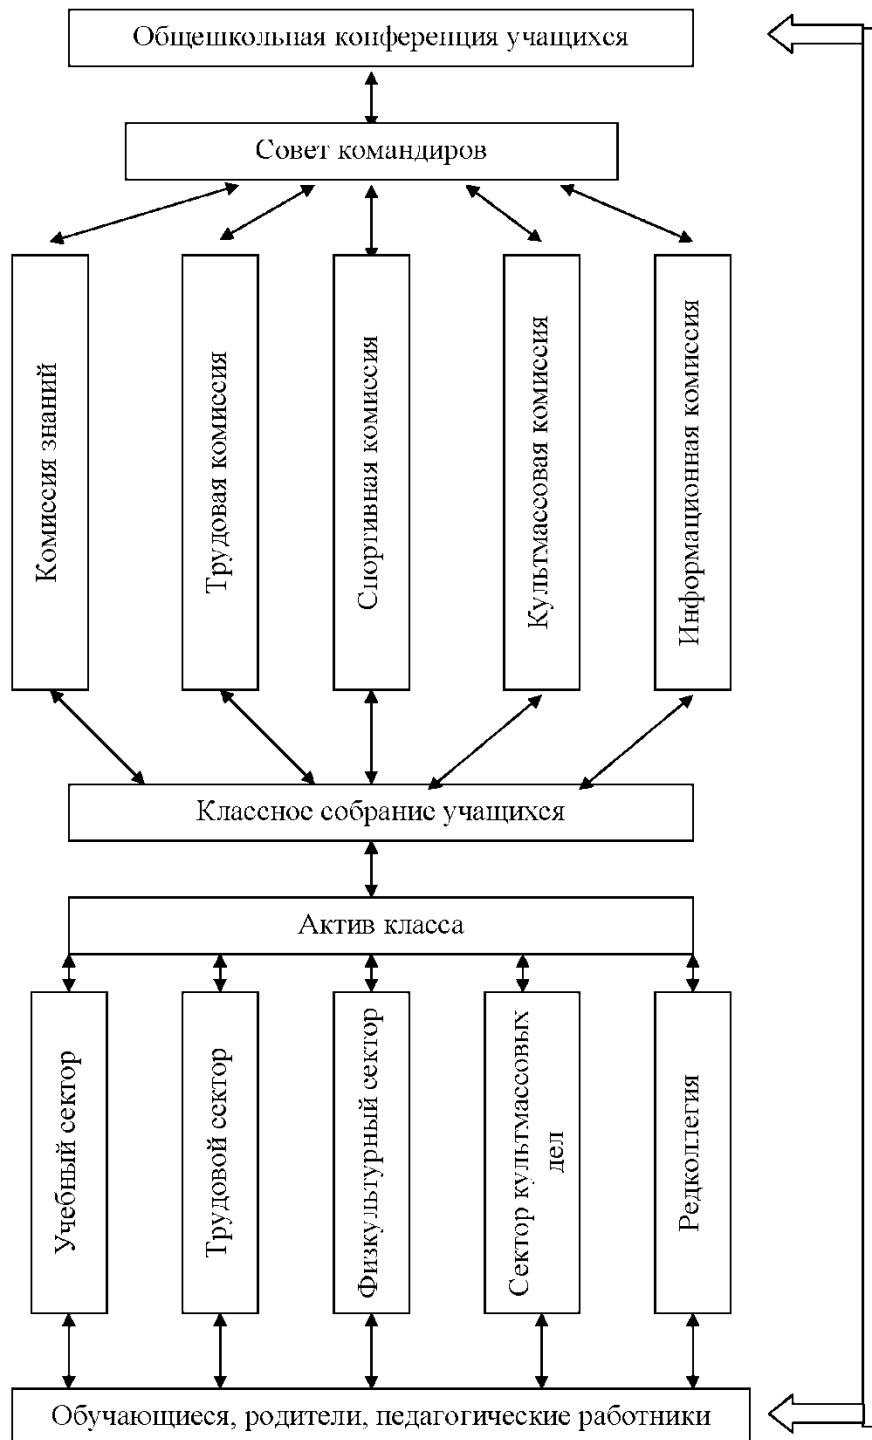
Общешкольная конференция учащихся

Совет командиров

Комиссия знаний

Трудовая комиссия

Спортивная комиссия

Культмассовая комиссия

Информационная комиссия

Классное собрание учащихся

Актив класса

Учебный сектор

Трудовой сектор

Физкультурный сектор

Сектор культмассовых дел

Редколлегия

Обучающиеся, родители, педагогические работники